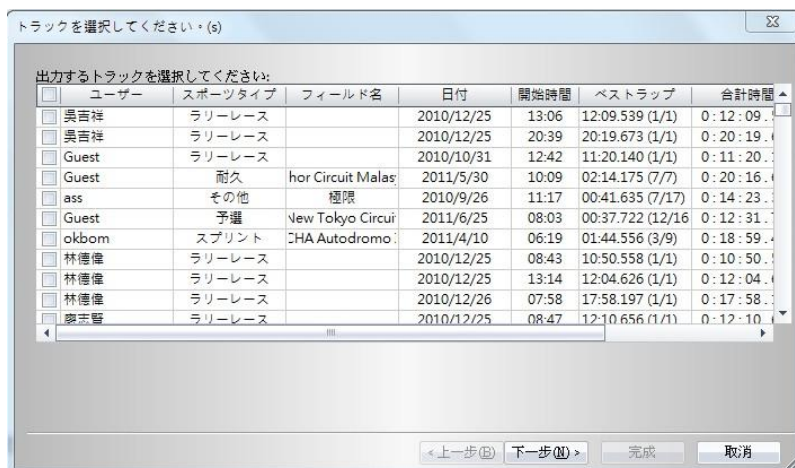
トラックを選択してください。(s)

出力するトラックを選択してください:

| | ユーザー | スポーツタイプ | フィールド名 | 日付 | 開始時間 | ベストラップ | 合計時間 |
|---|---|---|---|---|---|---|---|
| | 吳吉祥 | ラリーレース | | 2010/12/25 | 13:06 | 12:09.539 (1/1) | 0:12:09.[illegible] |
| | 吳吉祥 | ラリーレース | | 2010/12/25 | 20:39 | 20:19.673 (1/1) | 0:20:19.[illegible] |
| | Guest | ラリーレース | | 2010/10/31 | 12:42 | 11:20.140 (1/1) | 0:11:20.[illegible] |
| | Guest | 耐久 | hor Circuit Malas | 2011/5/30 | 10:09 | 02:14.175 (7/7) | 0:20:16.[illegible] |
| | ass | その他 | 極限 | 2010/9/26 | 11:17 | 00:41.635 (7/17) | 0:14:23.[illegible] |
| | Guest | 予選 | New Tokyo Circui | 2011/6/25 | 08:03 | 00:37.722 (12/16 | 0:12:31.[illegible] |
| | okbom | スプリント | CHA Autodromo | 2011/4/10 | 06:19 | 01:44.556 (3/9) | 0:18:59.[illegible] |
| | 林德偉 | ラリーレース | | 2010/12/25 | 08:43 | 10:50.558 (1/1) | 0:10:50.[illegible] |
| | 林德偉 | ラリーレース | | 2010/12/25 | 13:14 | 12:04.626 (1/1) | 0:12:04.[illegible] |
| | 林德偉 | ラリーレース | | 2010/12/26 | 07:58 | 17:58.197 (1/1) | 0:17:58.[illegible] |
| | 廖志賢 | ラリーレース | | 2010/12/25 | 08:47 | 12:10.656 (1/1) | 0:12:10.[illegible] |

< 上一步(B)　下一步(N) >　完成　取消